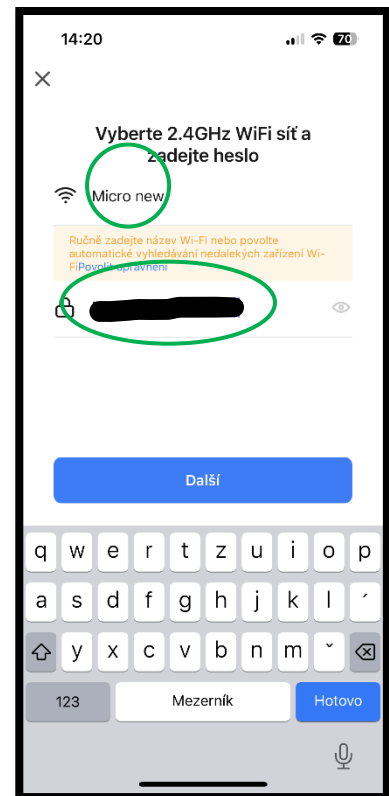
14:20

70

×

Vyberte 2.4GHz WiFi síť a zadejte heslo

Micro new

Ručně zadejte název Wi-Fi nebo povolte automatické vyhledávání nedalekých zařízení Wi-Fi Povolit oprávnění

Další

q w e r t z u i o p
a s d f g h j k l
y x c v b n m ˇ
123 Mezerník Hotovo